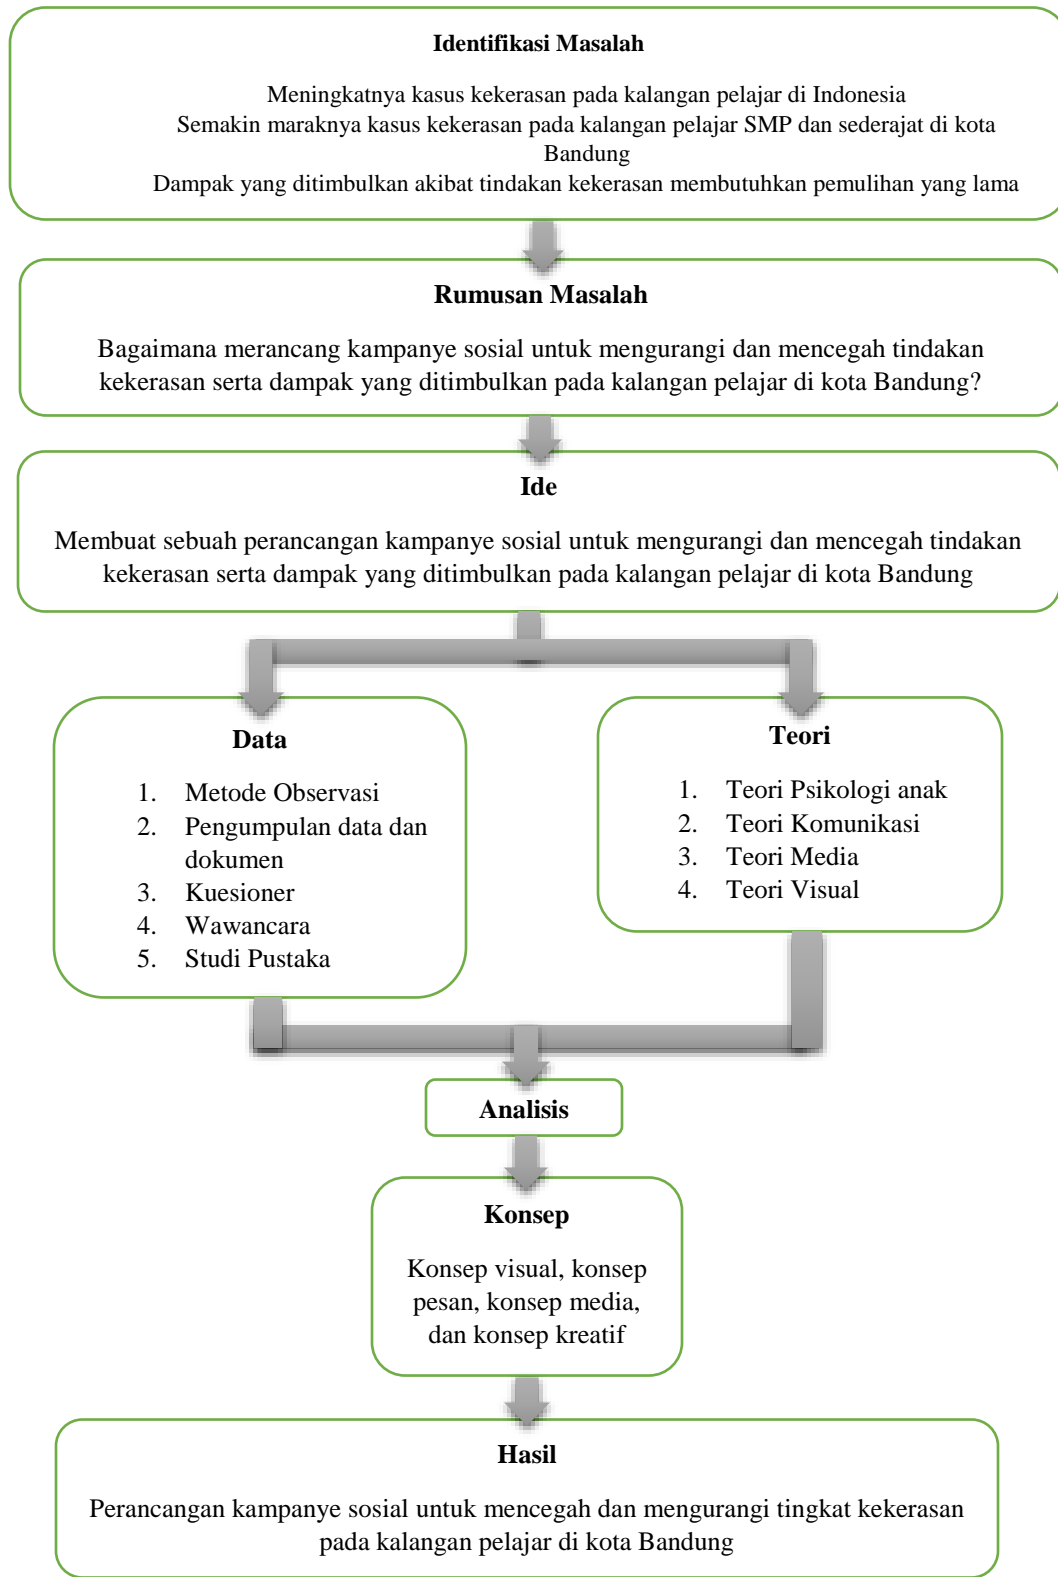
**Identifikasi Masalah**

Meningkatnya kasus kekerasan pada kalangan pelajar di Indonesia
Semakin maraknya kasus kekerasan pada kalangan pelajar SMP dan sederajat di kota Bandung
Dampak yang ditimbulkan akibat tindakan kekerasan membutuhkan pemulihan yang lama

**Rumusan Masalah**

Bagaimana merancang kampanye sosial untuk mengurangi dan mencegah tindakan kekerasan serta dampak yang ditimbulkan pada kalangan pelajar di kota Bandung?

**Ide**

Membuat sebuah perancangan kampanye sosial untuk mengurangi dan mencegah tindakan kekerasan serta dampak yang ditimbulkan pada kalangan pelajar di kota Bandung

**Data**

1. Metode Observasi
2. Pengumpulan data dan dokumen
3. Kuesioner
4. Wawancara
5. Studi Pustaka

**Teori**

1. Teori Psikologi anak
2. Teori Komunikasi
3. Teori Media
4. Teori Visual

**Analisis**

**Konsep**

Konsep visual, konsep pesan, konsep media, dan konsep kreatif

**Hasil**

Perancangan kampanye sosial untuk mencegah dan mengurangi tingkat kekerasan pada kalangan pelajar di kota Bandung